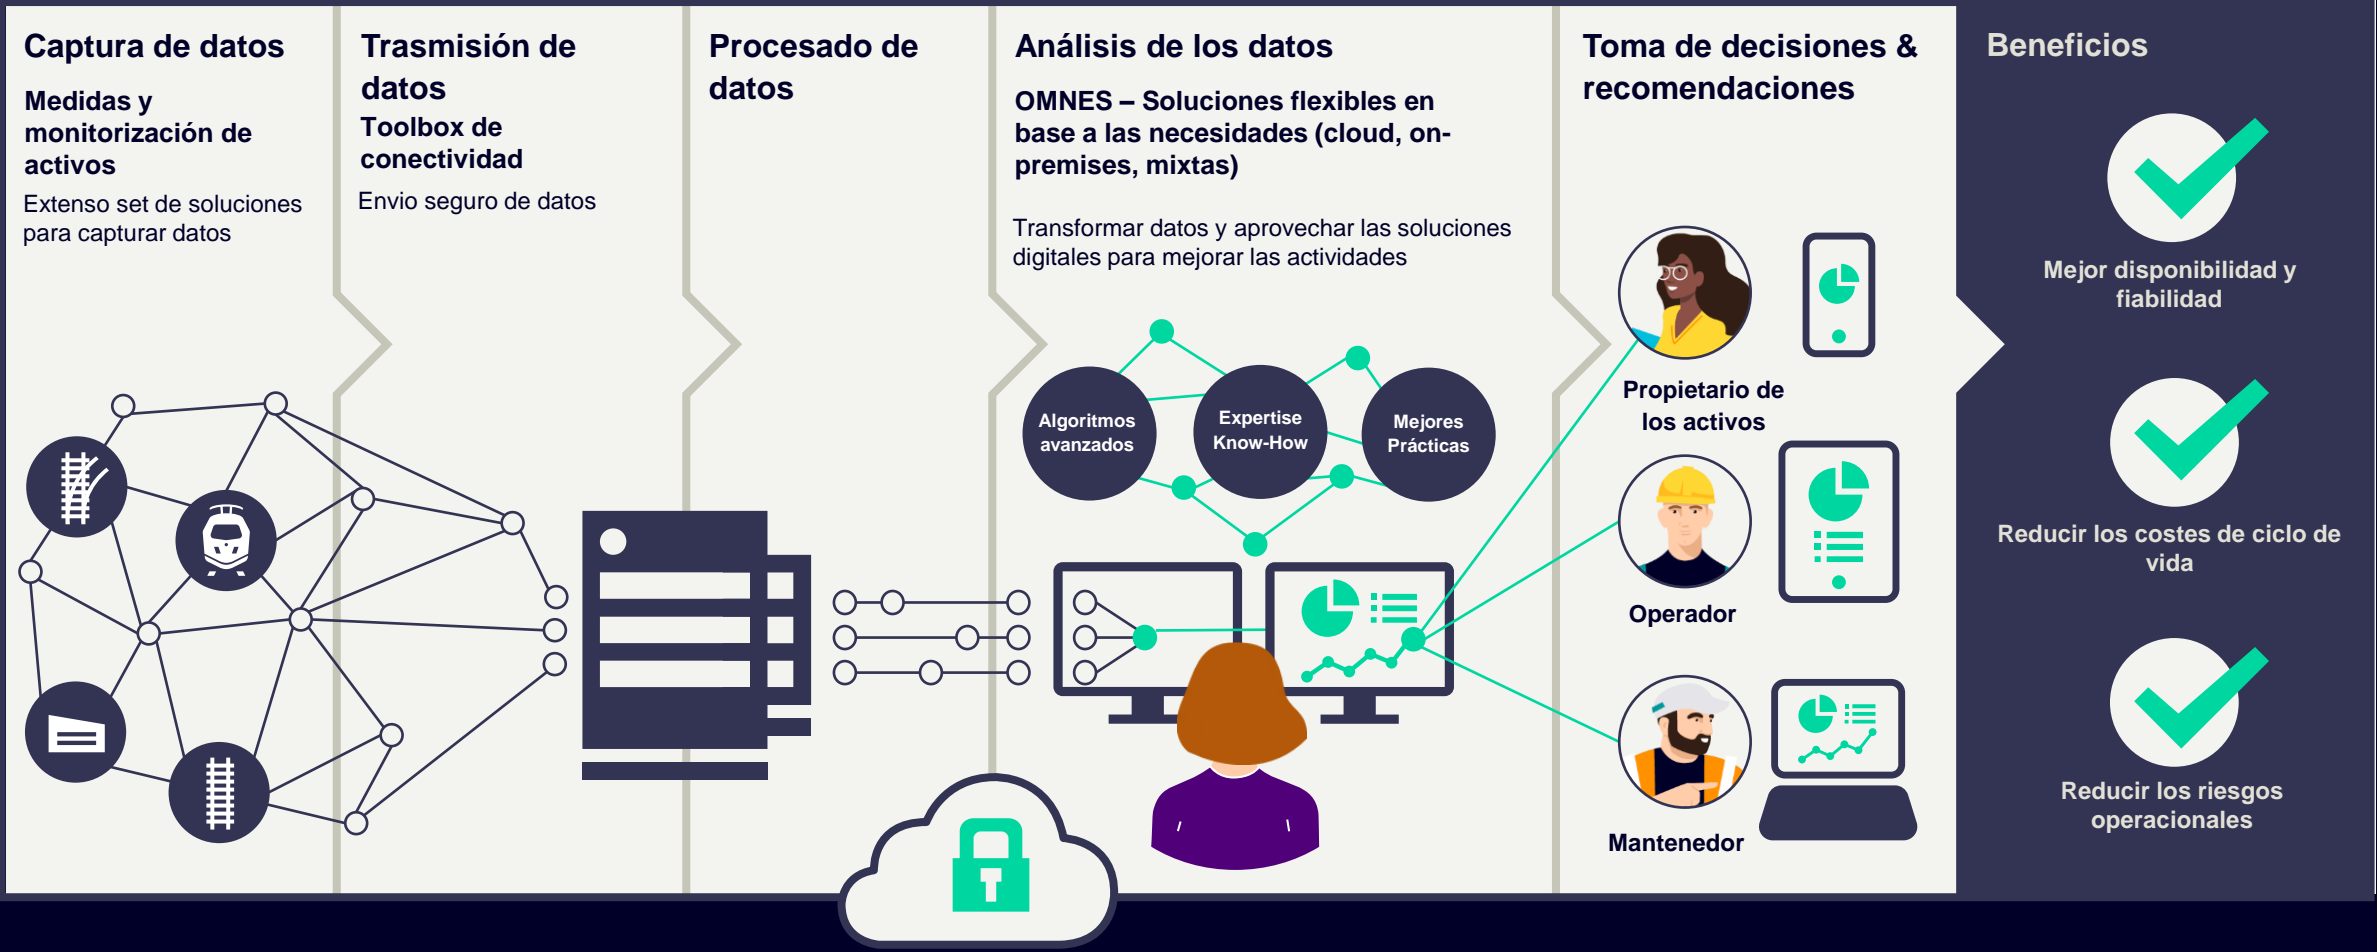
Captura de datos

Medidas y monitorización de activos

Extenso set de soluciones para capturar datos

Trasmisión de datos

Toolbox de conectividad

Envio seguro de datos

Procesado de datos

Análisis de los datos

OMNES – Soluciones flexibles en base a las necesidades (cloud, on-premises, mixtas)

Transformar datos y aprovechar las soluciones digitales para mejorar las actividades

Algoritmos avanzados

Expertise Know-How

Mejores Prácticas

Toma de decisiones & recomendaciones

Propietario de los activos

Operador

Mantenedor

Beneficios

Mejor disponibilidad y fiabilidad

Reducir los costes de ciclo de vida

Reducir los riesgos operacionales